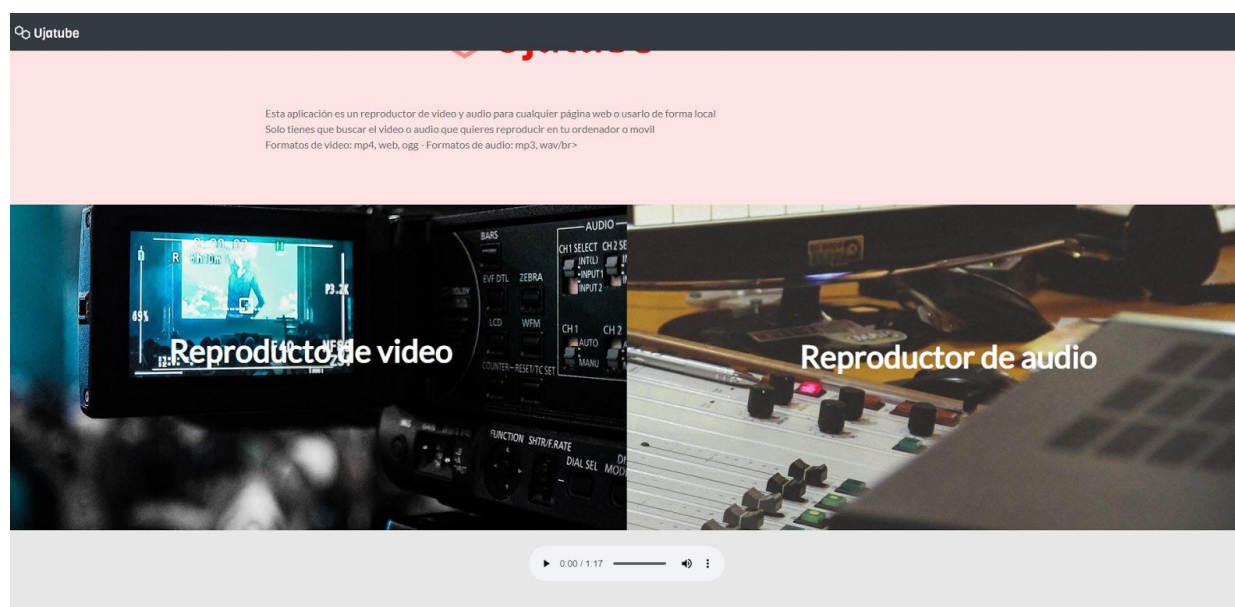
Ujatube

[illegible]

Esta aplicación es un reproductor de video y audio para cualquier página web o usarlo de forma local
Solo tienes que buscar el video o audio que quieres reproducir en tu ordenador o movil
Formatos de video: mp4, web, ogg - Formatos de audio: mp3, wav/br>

Reproducto de video

Reproductor de audio

0:00 / 1:17